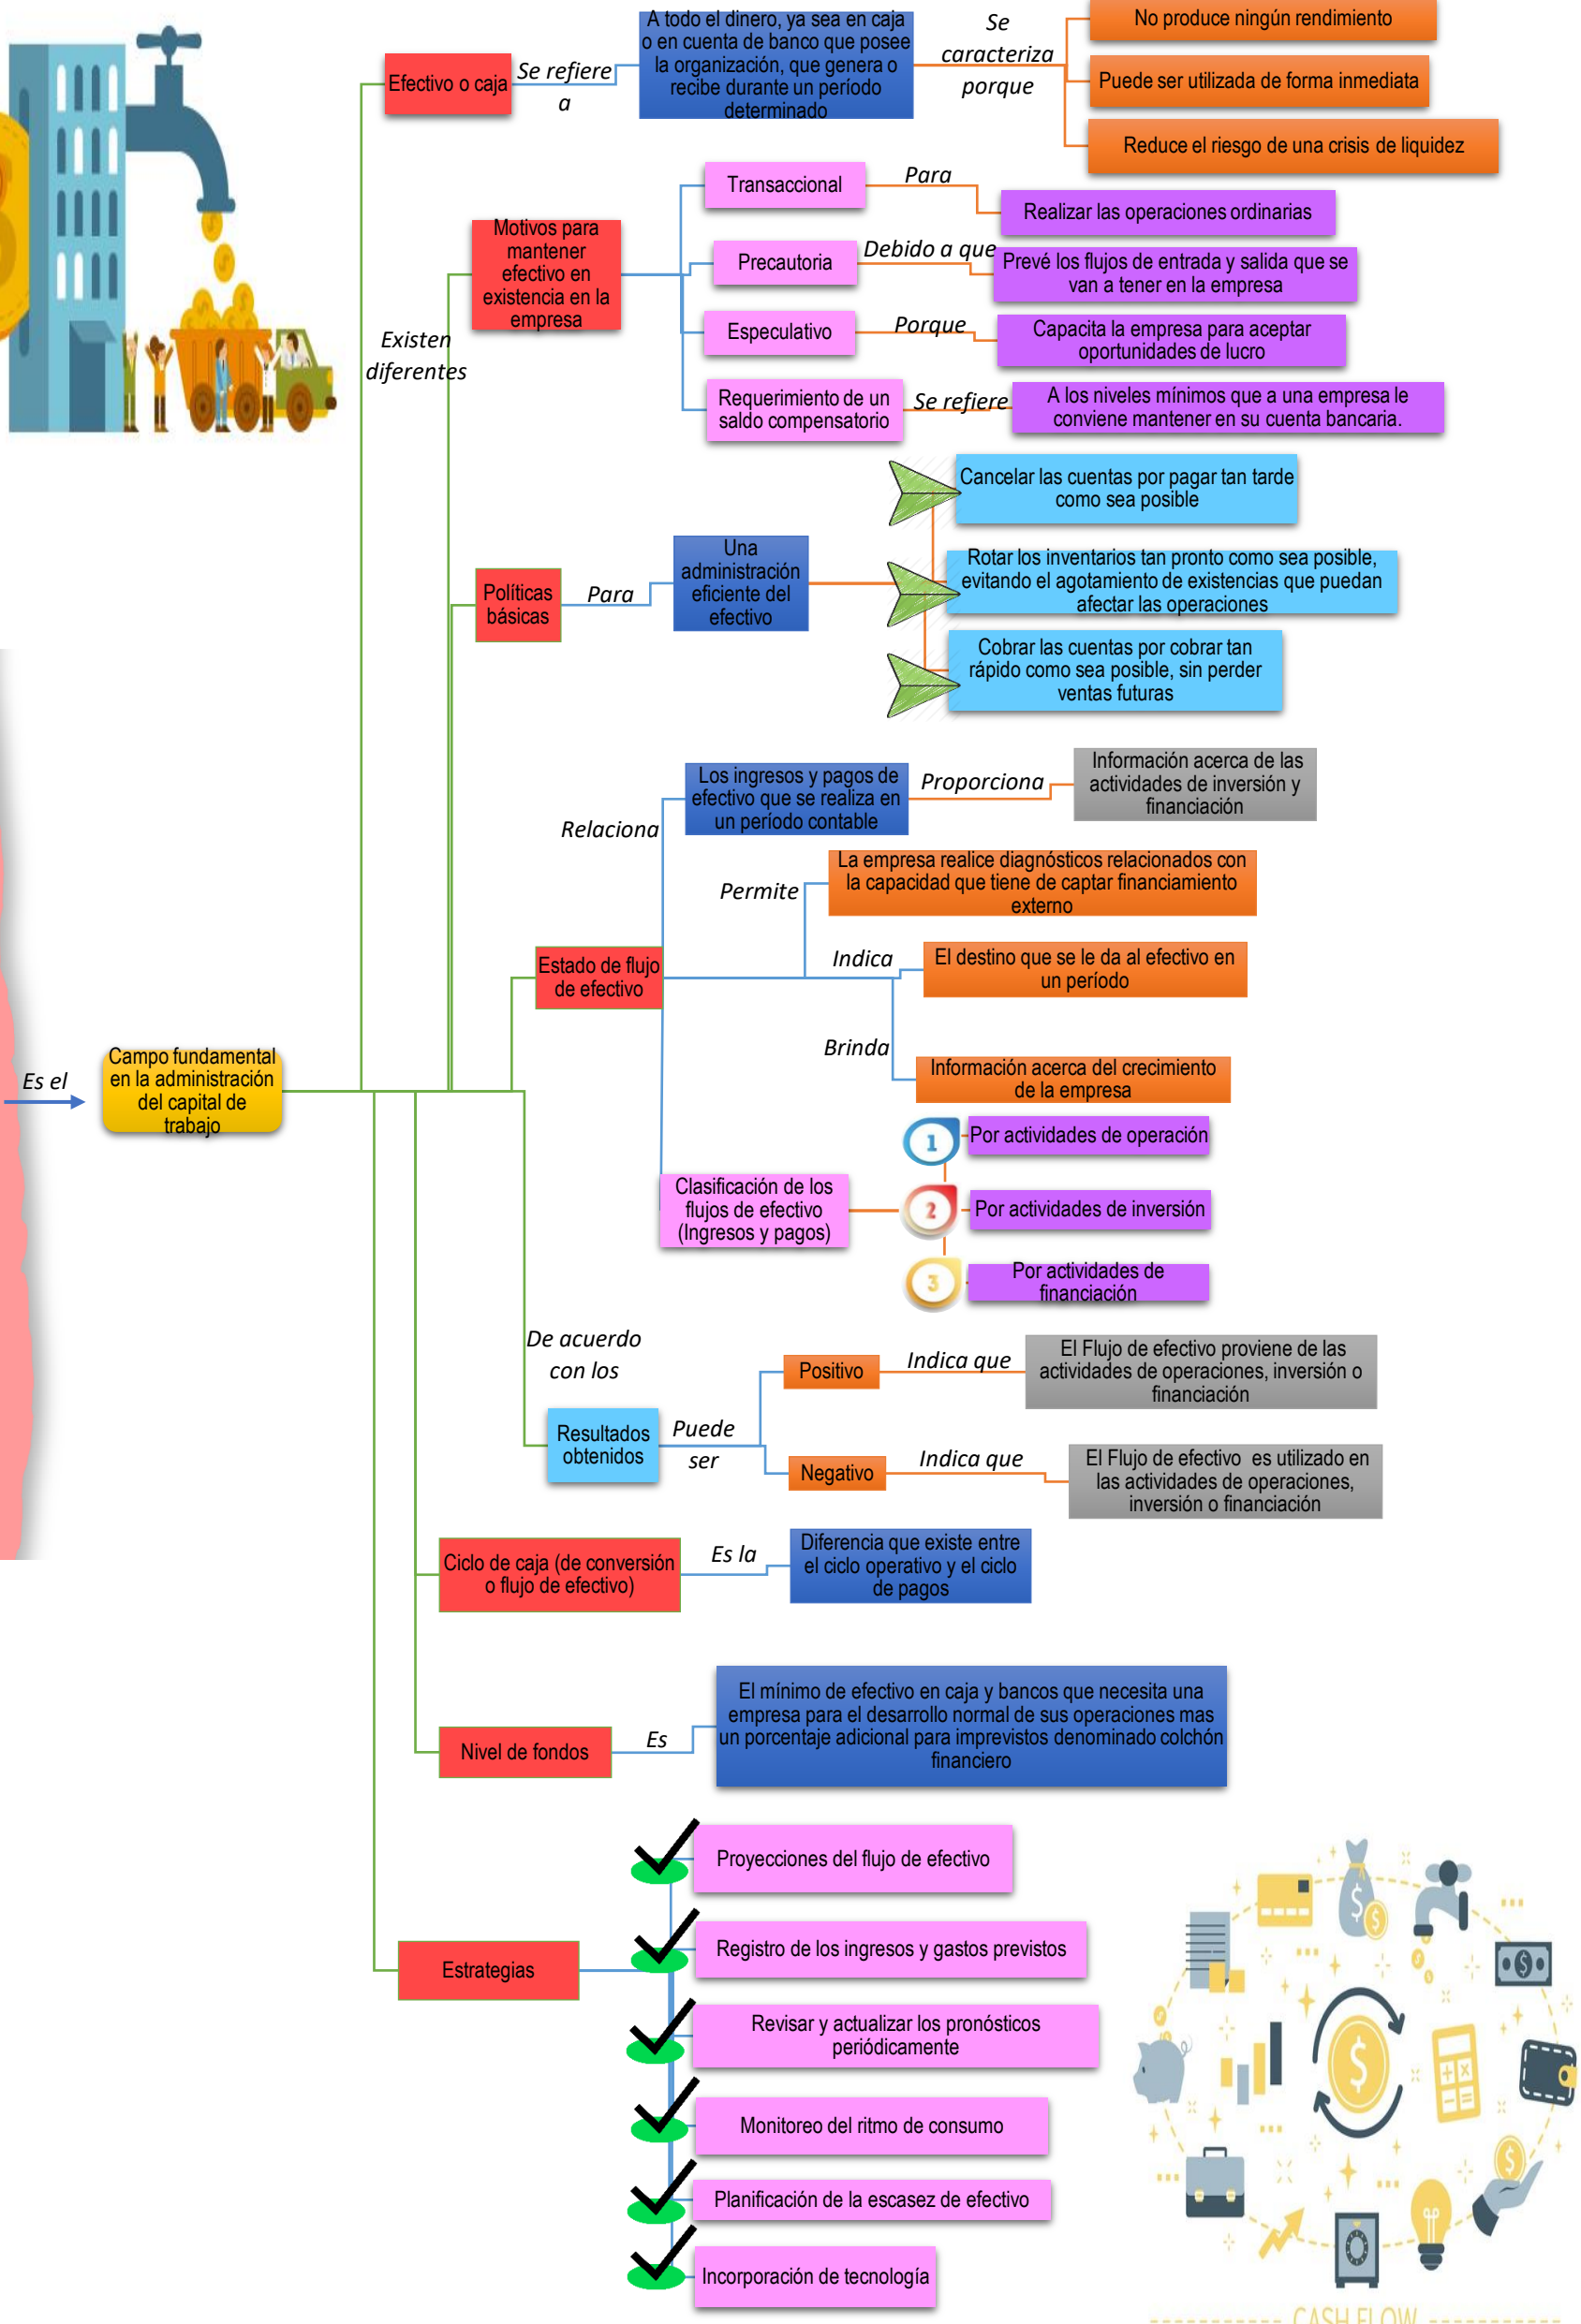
Efectivo o caja

Se refiere a

A todo el dinero, ya sea en caja o en cuenta de banco que posee la organización, que genera o recibe durante un período determinado

Se caracteriza porque

No produce ningún rendimiento

Puede ser utilizada de forma inmediata

Reduce el riesgo de una crisis de liquidez

Motivos para mantener efectivo en existencia en la empresa

Transaccional

Para

Realizar las operaciones ordinarias

Precautoria

Debido a que

Prevé los flujos de entrada y salida que se van a tener en la empresa

Especulativo

Porque

Capacita la empresa para aceptar oportunidades de lucro

Requerimiento de un saldo compensatorio

Se refiere

A los niveles mínimos que a una empresa le conviene mantener en su cuenta bancaria.

Existen diferentes

Políticas básicas

Para

Una administración eficiente del efectivo

Cancelar las cuentas por pagar tan tarde como sea posible

Rotar los inventarios tan pronto como sea posible, evitando el agotamiento de existencias que puedan afectar las operaciones

Cobrar las cuentas por cobrar tan rápido como sea posible, sin perder ventas futuras

Relaciona

Los ingresos y pagos de efectivo que se realiza en un período contable

Proporciona

Información acerca de las actividades de inversión y financiación

Permite

La empresa realice diagnósticos relacionados con la capacidad que tiene de captar financiamiento externo

Estado de flujo de efectivo

Indica

El destino que se le da al efectivo en un período

Brinda

Información acerca del crecimiento de la empresa

Es el

Campo fundamental en la administración del capital de trabajo

1

Por actividades de operación

Clasificación de los flujos de efectivo (Ingresos y pagos)

2

Por actividades de inversión

3

Por actividades de financiación

De acuerdo con los

Positivo

Indica que

El Flujo de efectivo proviene de las actividades de operaciones, inversión o financiación

Resultados obtenidos

Puede ser

Negativo

Indica que

El Flujo de efectivo es utilizado en las actividades de operaciones, inversión o financiación

Ciclo de caja (de conversión o flujo de efectivo)

Es la

Diferencia que existe entre el ciclo operativo y el ciclo de pagos

Nivel de fondos

Es

El mínimo de efectivo en caja y bancos que necesita una empresa para el desarrollo normal de sus operaciones mas un porcentaje adicional para imprevistos denominado colchón financiero

Estrategias

Proyecciones del flujo de efectivo

Registro de los ingresos y gastos previstos

Revisar y actualizar los pronósticos periódicamente

Monitoreo del ritmo de consumo

Planificación de la escasez de efectivo

Incorporación de tecnología

CASH FLOW